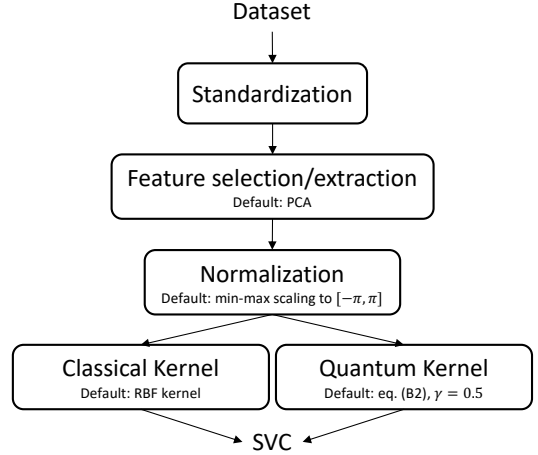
Dataset

Standardization

Feature selection/extraction
Default: PCA

Normalization
Default: min-max scaling to $[-\pi, \pi]$

Classical Kernel
Default: RBF kernel

Quantum Kernel
Default: eq. (B2), $\gamma = 0.5$

SVC